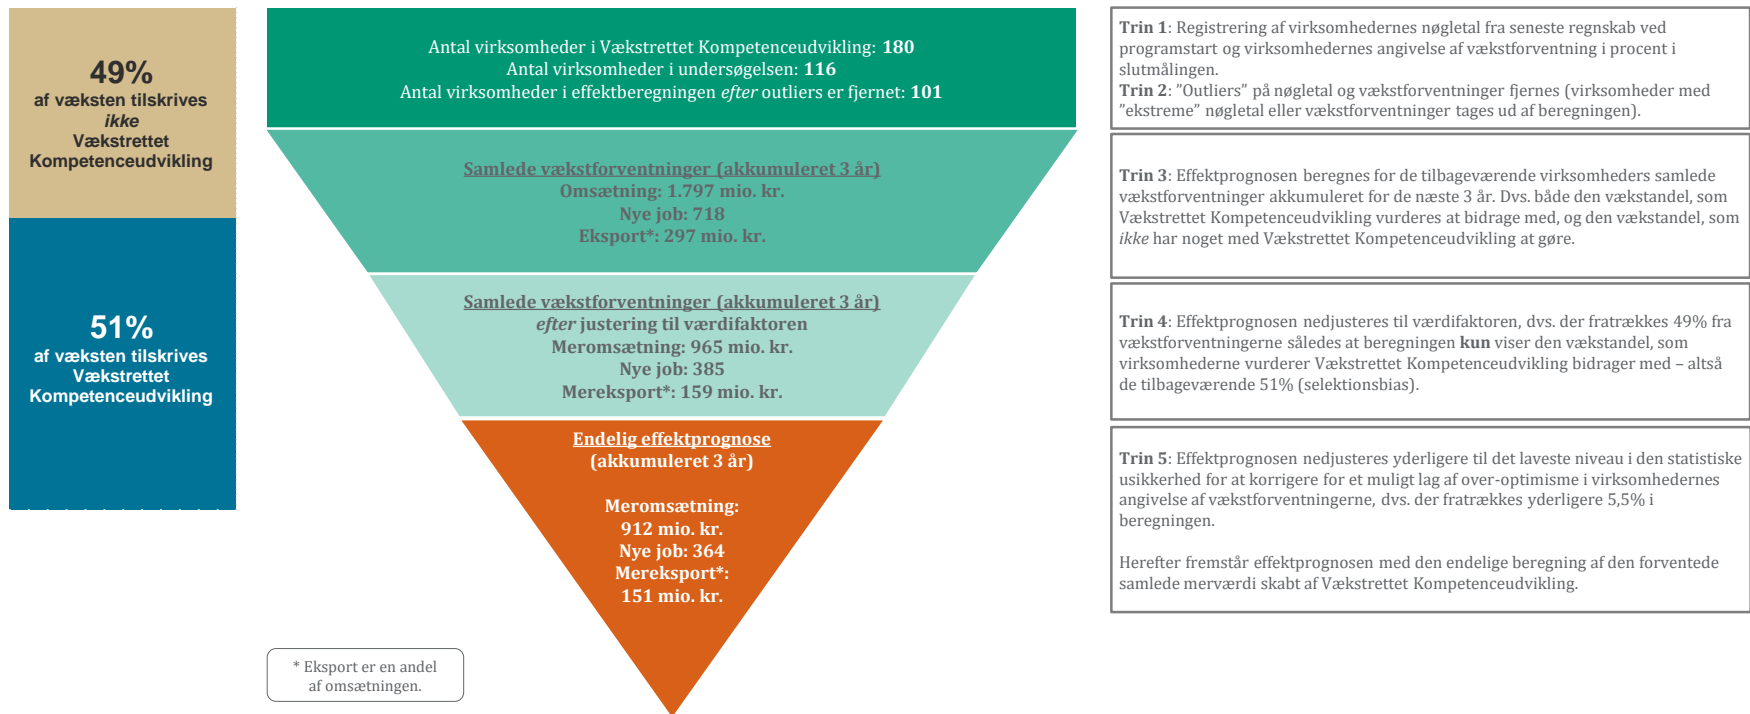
49%
af væksten tilskrives
ikke
Vækstrettet
Kompetenceudvikling

51%
af væksten tilskrives
Vækstrettet
Kompetenceudvikling

Antal virksomheder i Vækstrettet Kompetenceudvikling: 180
Antal virksomheder i undersøgelsen: 116
Antal virksomheder i effektberegningen efter outliers er fjernet: 101

Samlede vækstforventninger (akkumuleret 3 år)
Omsætning: 1.797 mio. kr.
Nye job: 718
Eksport*: 297 mio. kr.

Samlede vækstforventninger (akkumuleret 3 år)
efter justering til værdifaktoren
Meromsætning: 965 mio. kr.
Nye job: 385
Mereksport*: 159 mio. kr.

Endelig effektprognose
(akkumuleret 3 år)

Meromsætning:
912 mio. kr.
Nye job: 364
Mereksport*:
151 mio. kr.

* Eksport er en andel af omsætningen.

Trin 1: Registrering af virksomhedernes nøgletal fra seneste regnskab ved programstart og virksomhedernes angivelse af vækstforventning i procent i slutmålingen.
Trin 2: "Outliers" på nøgletal og vækstforventninger fjernes (virksomheder med "ekstreme" nøgletal eller vækstforventninger tages ud af beregningen).

Trin 3: Effektprognosen beregnes for de tilbageværende virksomheders samlede vækstforventninger akkumuleret for de næste 3 år. Dvs. både den vækstandel, som Vækstrettet Kompetenceudvikling vurderes at bidrage med, og den vækstandel, som ikke har noget med Vækstrettet Kompetenceudvikling at gøre.

Trin 4: Effektprognosen nedjusteres til værdifaktoren, dvs. der fratrækkes 49% fra vækstforventningerne således at beregningen kun viser den vækstandel, som virksomhederne vurderer Vækstrettet Kompetenceudvikling bidrager med – altså de tilbageværende 51% (selektionsbias).

Trin 5: Effektprognosen nedjusteres yderligere til det laveste niveau i den statistiske usikkerhed for at korrigere for et muligt lag af over-optimisme i virksomhedernes angivelse af vækstforventningerne, dvs. der fratrækkes yderligere 5,5% i beregningen.

Herefter fremstår effektprognosen med den endelige beregning af den forventede samlede merværdi skabt af Vækstrettet Kompetenceudvikling.